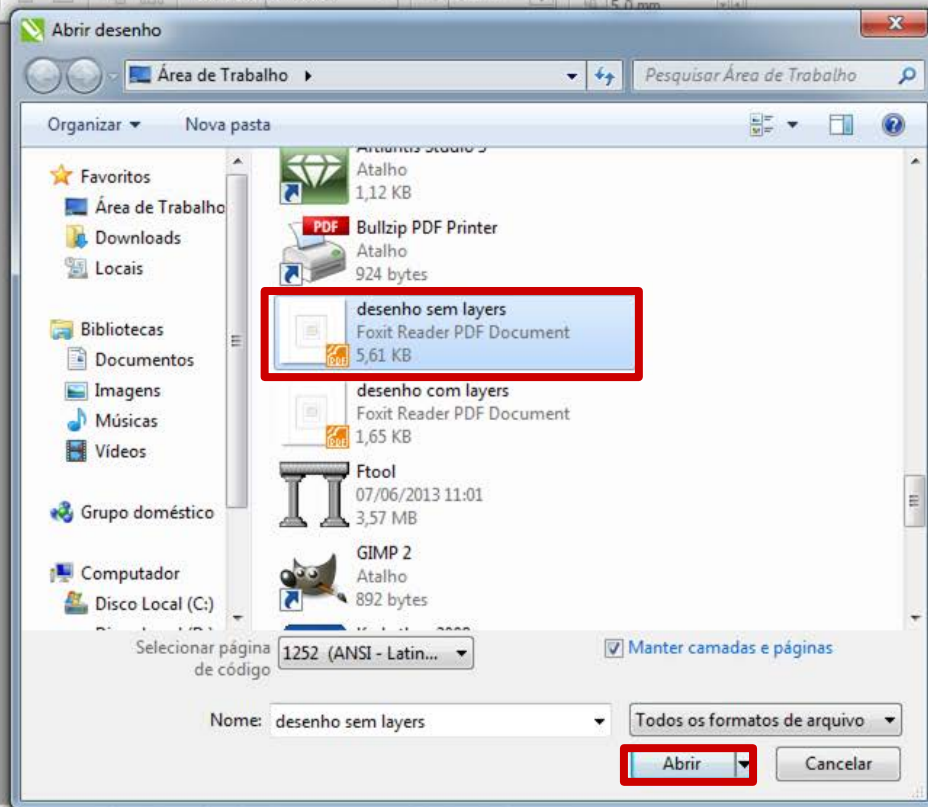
Abrir desenho

Área de Trabalho ▸

Pesquisar Área de Trabalho

Organizar ▾ Nova pasta

Favoritos
Área de Trabalho
Downloads
Locais

Bibliotecas
Documentos
Imagens
Músicas
Vídeos

Grupo doméstico

Computador
Disco Local (C:)
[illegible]

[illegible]
Atalho
1,12 KB

PDF
Bullzip PDF Printer
Atalho
924 bytes

desenho sem layers
Foxit Reader PDF Document
5,61 KB

desenho com layers
Foxit Reader PDF Document
1,65 KB

Ftool
07/06/2013 11:01
3,57 MB

GIMP 2
Atalho
892 bytes

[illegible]

Selecionar página de código
1252 (ANSI - Latin...

Manter camadas e páginas

Nome: desenho sem layers

Todos os formatos de arquivo

Abrir

Cancelar